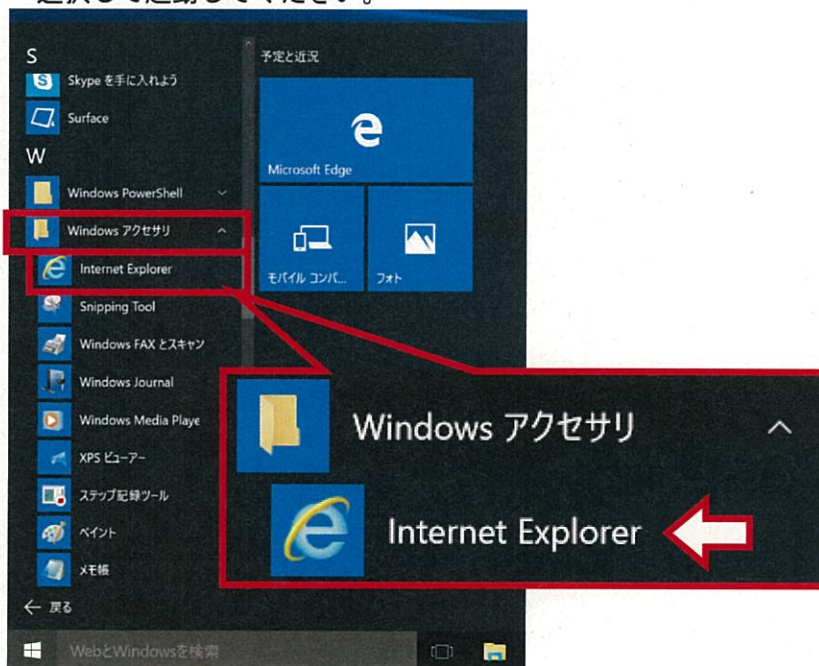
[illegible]

S
Skype を手に入れよう
Surface
W
Windows PowerShell
Windows アクセサリ
Internet Explorer
Snipping Tool
Windows FAX とスキャン
Windows Journal
Windows Media Playe
XPS ビューアー
ステップ記録ツール
ペイント
メモ帳
← 戻る
WebとWindowsを検索

予定と近況
Microsoft Edge
モバイル コンパ...
フォト

Windows アクセサリ
Internet Explorer